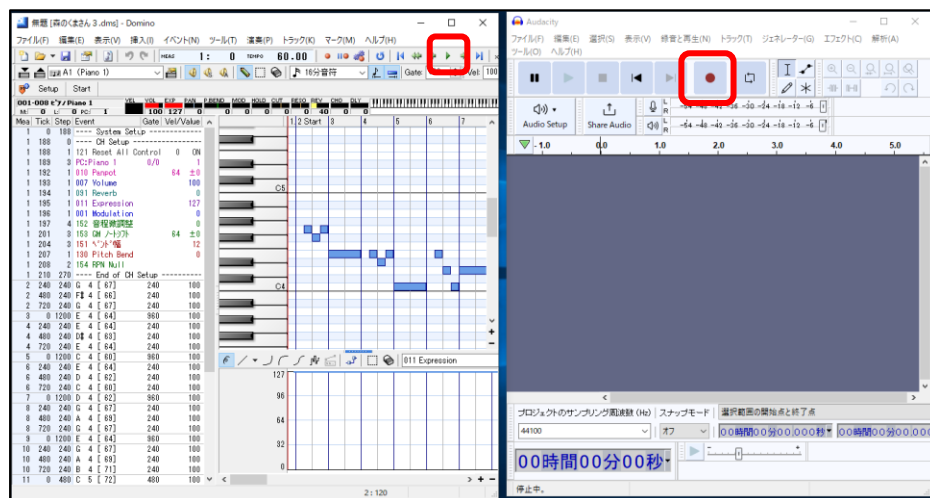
無題 [森のくまさん 3.dms] - Domino

ファイル(F) 編集(E) 表示(V) 挿入(I) イベント(N) ツール(T) 演奏(P) トラック(K) マーク(M) ヘルプ(H)

MEAS 1: 0 TEMPO 60.00

A1 (Piano 1)

16分音符

Gate: Vel:

Setup Start

001-008 ピアノ/Piano 1

VEL VOL EXP PAN P.BEND MOD HOLD CUT RESO REV CHO DLY

M 0 C 0 PC 1 100 127 0 0 0 40 0 0

| Mea | Tick | Step | Event | Gate | Vel/Value |
|---|---|---|---|---|---|
| 1 | 0 | 188 | ---- System Setup ---------- | | |
| 1 | 188 | 0 | ---- CH Setup ---------- | | |
| 1 | 188 | 1 | 121 Reset All Control | 0 | ON |
| 1 | 189 | 3 | PC:Piano 1 | 0/0 | 1 |
| 1 | 192 | 1 | 010 Panpot | 64 | ±0 |
| 1 | 193 | 1 | 007 Volume | | 100 |
| 1 | 194 | 1 | 091 Reverb | | 0 |
| 1 | 195 | 1 | 011 Expression | | 127 |
| 1 | 196 | 1 | 001 Modulation | | 0 |
| 1 | 197 | 4 | 152 音程幅調整 | | 0 |
| 1 | 201 | 3 | 150 GM ノートシフト | 64 | ±0 |
| 1 | 204 | 3 | 151 ベンド幅 | | 12 |
| 1 | 207 | 1 | 130 Pitch Bend | | 0 |
| 1 | 208 | 2 | 154 RPN Null | | |
| 1 | 210 | 270 | ---- End of CH Setup ---------- | | |
| 2 | 240 | 240 | G 4 [ 67] | 240 | 100 |
| 2 | 480 | 240 | F# 4 [ 66] | 240 | 100 |
| 2 | 720 | 240 | G 4 [ 67] | 240 | 100 |
| 3 | 0 | 1200 | E 4 [ 64] | 960 | 100 |
| 4 | 240 | 240 | E 4 [ 64] | 240 | 100 |
| 4 | 480 | 240 | D# 4 [ 63] | 240 | 100 |
| 4 | 720 | 240 | E 4 [ 64] | 240 | 100 |
| 5 | 0 | 1200 | C 4 [ 60] | 960 | 100 |
| 6 | 240 | 240 | E 4 [ 64] | 240 | 100 |
| 6 | 480 | 240 | D 4 [ 62] | 240 | 100 |
| 6 | 720 | 240 | C 4 [ 60] | 240 | 100 |
| 7 | 0 | 1200 | D 4 [ 62] | 960 | 100 |
| 8 | 240 | 240 | G 4 [ 67] | 240 | 100 |
| 8 | 480 | 240 | A 4 [ 69] | 240 | 100 |
| 8 | 720 | 240 | G 4 [ 67] | 240 | 100 |
| 9 | 0 | 1200 | E 4 [ 64] | 960 | 100 |
| 10 | 240 | 240 | G 4 [ 67] | 240 | 100 |
| 10 | 480 | 240 | A 4 [ 69] | 240 | 100 |
| 10 | 720 | 240 | B 4 [ 71] | 240 | 100 |
| 11 | 0 | 480 | C 5 [ 72] | 480 | 100 |

1 2 Start 3 4 5 6 7

C5

C4

011 Expression

127
96
64
32
0

2 : 120

Audacity

ファイル(F) 編集(E) 選択(S) 表示(V) 録音と再生(N) トラック(T) ジェネレーター(G) エフェクト(C) 解析(A) ツール(O) ヘルプ(H)

Audio Setup Share Audio

-54 -48 -42 -36 -30 -24 -18 -12 -6

1.0 0.0 1.0 2.0 3.0 4.0 5.0

プロジェクトのサンプリング周波数 (Hz) スナップモード 選択範囲の開始点と終了点

44100 オフ 00時間00分00.000秒 00時間00分00.0

00時間00分00秒

停止中。